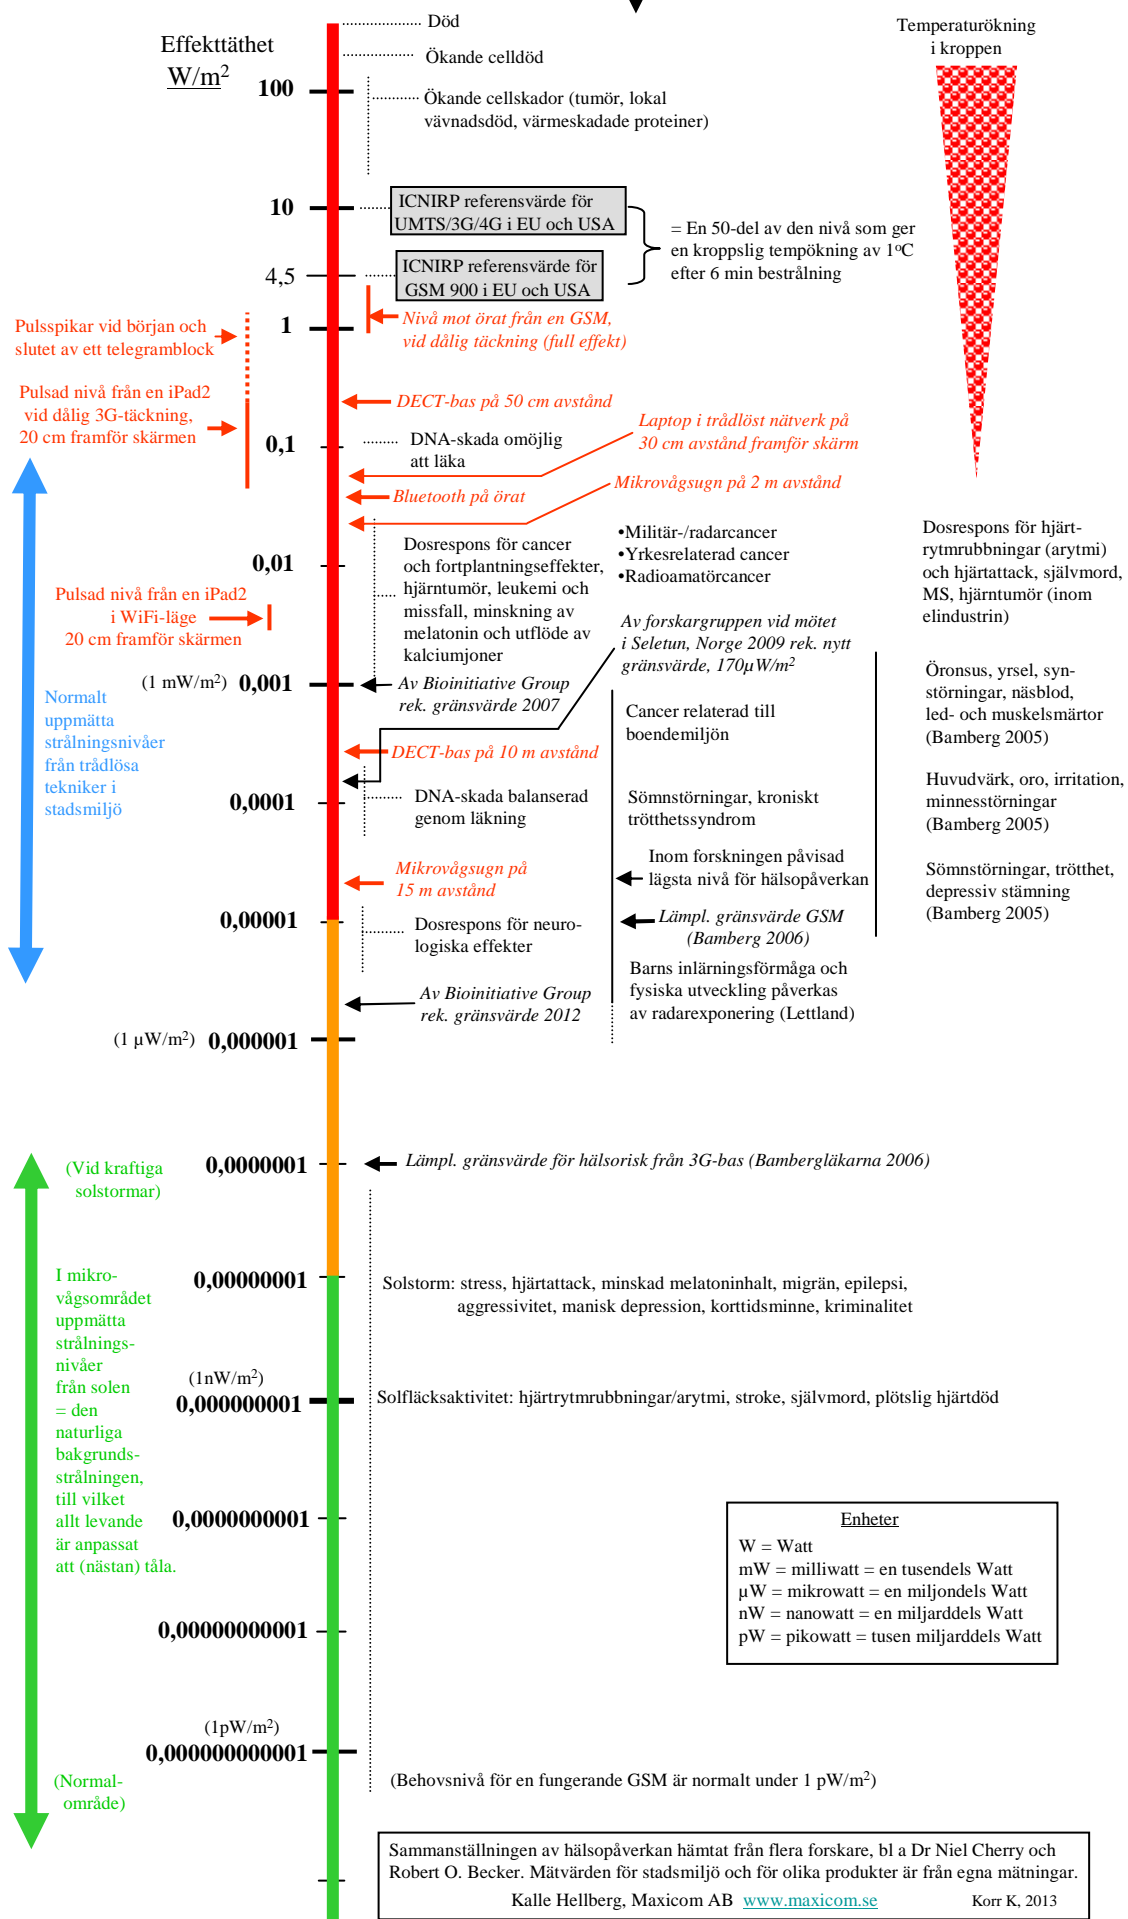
Effekttäthet
W/m$^2$

Död

Ökande celldöd

100

Ökande cellskador (tumör, lokal vävnadsdöd, värmeskadade proteiner)

Temperaturökning i kroppen

10

ICNIRP referensvärde för UMTS/3G/4G i EU och USA

= En 50-del av den nivå som ger en kroppslig tempökning av 1°C efter 6 min bestrålning

4,5

ICNIRP referensvärde för GSM 900 i EU och USA

Pulsspikar vid början och slutet av ett telegramblock

1

Nivå mot örat från en GSM, vid dålig täckning (full effekt)

Pulsad nivå från en iPad2 vid dålig 3G-täckning, 20 cm framför skärmen

DECT-bas på 50 cm avstånd

Laptop i trådlöst nätverk på 30 cm avstånd framför skärm

0,1

DNA-skada omöjlig att läka

Mikrovågsugn på 2 m avstånd

Bluetooth på örat

0,01

Dosrespons för cancer och fortplantningseffekter, hjärntumör, leukemi och missfall, minskning av melatonin och utflöde av kalciumjoner

•Militär-/radarcancer
•Yrkesrelaterad cancer
•Radioamatörcancer

Dosrespons för hjärtrytmrubbningar (arytmi) och hjärtattack, självmord, MS, hjärntumör (inom elindustrin)

Pulsad nivå från en iPad2 i WiFi-läge 20 cm framför skärmen

Av forskargruppen vid mötet i Seletun, Norge 2009 rek. nytt gränsvärde, 170µW/m$^2$

Normalt uppmätta strålningsnivåer från trådlösa tekniker i stadsmiljö

(1 mW/m$^2$) 0,001

Av Bioinitiative Group rek. gränsvärde 2007

Öronsus, yrsel, synstörningar, näsblod, led- och muskelsmärtor (Bamberg 2005)

Cancer relaterad till boendemiljön

DECT-bas på 10 m avstånd

Huvudvärk, oro, irritation, minnesstörningar (Bamberg 2005)

0,0001

DNA-skada balanserad genom läkning

Sömnstörningar, kroniskt trötthetssyndrom

Mikrovågsugn på 15 m avstånd

Inom forskningen påvisad lägsta nivå för hälsopåverkan

Sömnstörningar, trötthet, depressiv stämning (Bamberg 2005)

0,00001

Dosrespons för neurologiska effekter

Lämpl. gränsvärde GSM (Bamberg 2006)

Barns inlärningsförmåga och fysiska utveckling påverkas av radarexponering (Lettland)

Av Bioinitiative Group rek. gränsvärde 2012

(1 µW/m$^2$) 0,000001

(Vid kraftiga solstormar)

0,0000001

Lämpl. gränsvärde för hälsorisk från 3G-bas (Bamberläkarna 2006)

I mikrovågsområdet uppmätta strålningsnivåer från solen = den naturliga bakgrundsstrålningen, till vilket allt levande är anpassat att (nästan) tåla.

0,00000001

Solstorm: stress, hjärtattack, minskad melatoninhalt, migrän, epilepsi, aggressivitet, manisk depression, korttidsminne, kriminalitet

(1nW/m$^2$) 0,000000001

Solfläcksaktivitet: hjärtrytmrubbningar/arytmi, stroke, självmord, plötslig hjärtdöd

0,0000000001

Enheter
W = Watt
mW = milliwatt = en tusendels Watt
µW = mikrowatt = en miljondels Watt
nW = nanowatt = en miljarddels Watt
pW = pikowatt = tusen miljarddels Watt

0,00000000001

(1pW/m$^2$) 0,000000000001

(Normalområde)

(Behovsnivå för en fungerande GSM är normalt under 1 pW/m$^2$)

Sammanställningen av hälsopåverkan hämtat från flera forskare, bl a Dr Niel Cherry och Robert O. Becker. Mätvärden för stadsmiljö och för olika produkter är från egna mätningar.
Kalle Hellberg, Maxicom AB www.maxicom.se Korr K, 2013